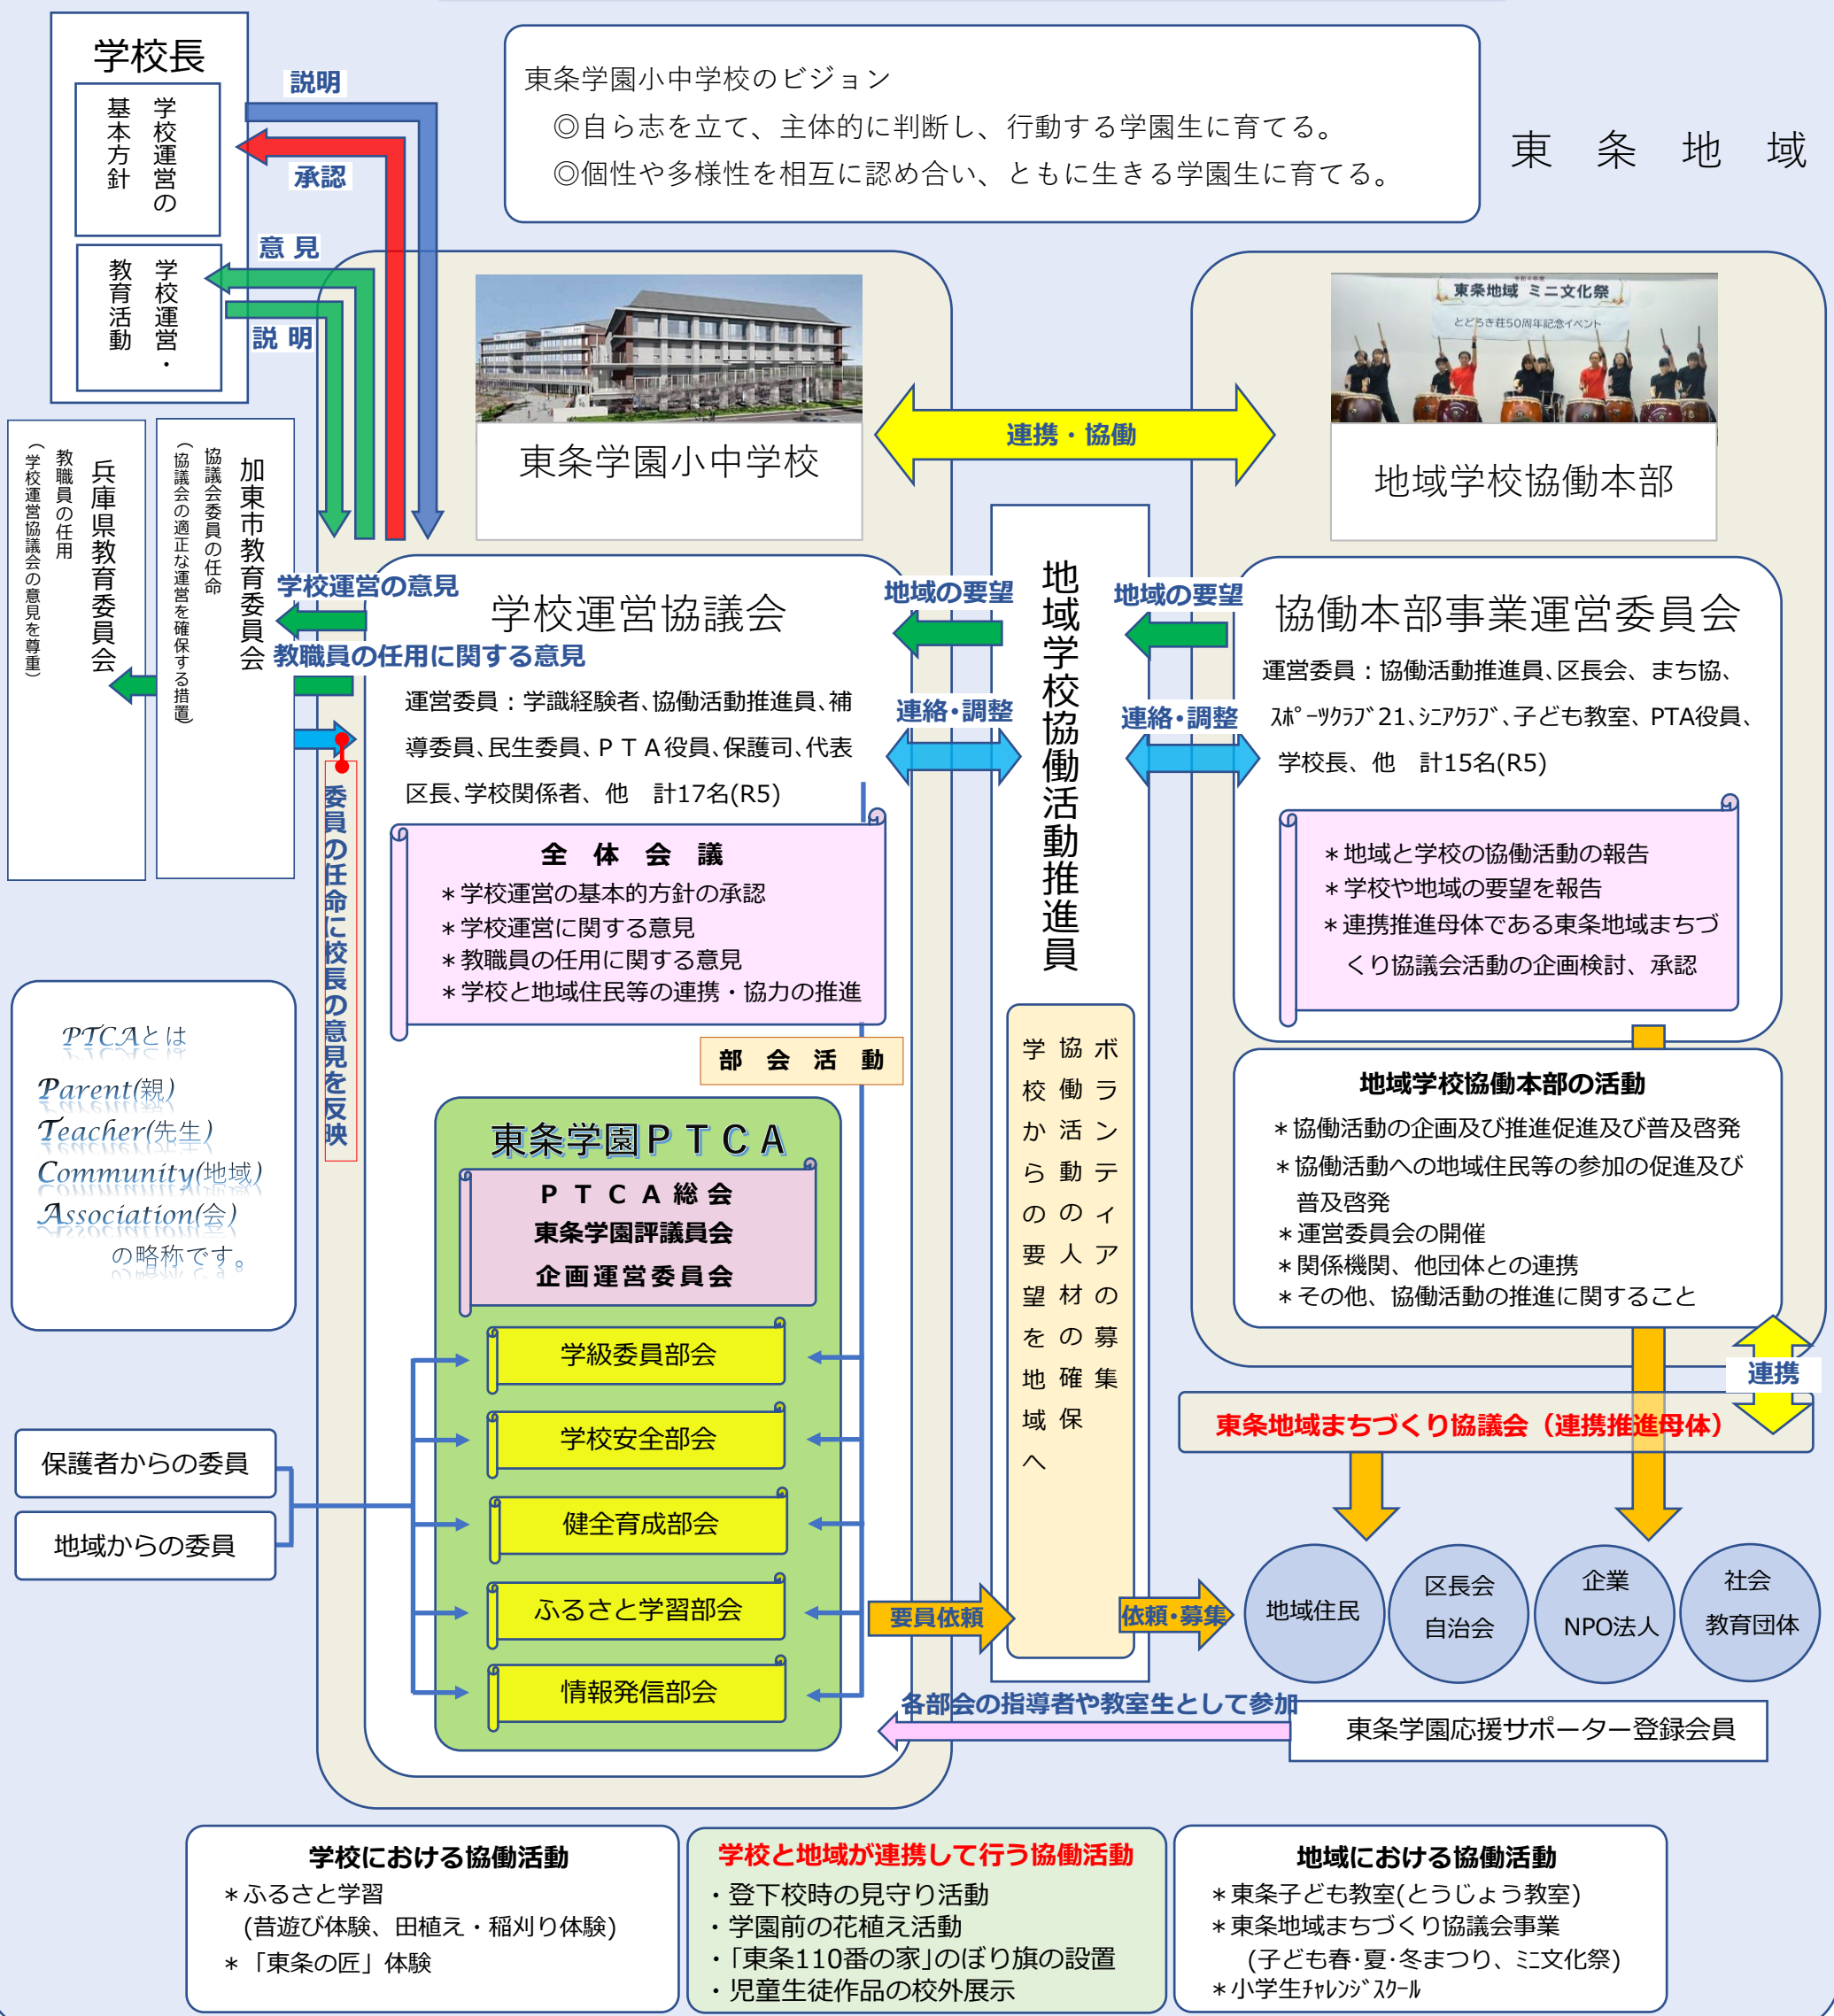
学校長

学校運営の基本方針

学校運営・教育活動

説明

承認

意見

説明

東条学園小中学校のビジョン
◎自ら志を立て、主体的に判断し、行動する学園生に育てる。
◎個性や多様性を相互に認め合い、ともに生きる学園生に育てる。

東　条　地　域

東条地域 ミニ文化祭
とどろき荘50周年記念イベント

東条学園小中学校

連携・協働

地域学校協働本部

兵庫県教育委員会
教職員の任用
（学校運営協議会の意見を尊重）

加東市教育委員会
協議会委員の任命
（協議会の適正な運営を確保する措置）

学校運営の意見

教職員の任用に関する意見

委員の任命に校長の意見を反映

学校運営協議会

運営委員：学識経験者、協働活動推進員、補導委員、民生委員、ＰＴＡ役員、保護司、代表区長、学校関係者、他　計17名(R5)

全　体　会　議
＊学校運営の基本的方針の承認
＊学校運営に関する意見
＊教職員の任用に関する意見
＊学校と地域住民等の連携・協力の推進

部　会　活　動

地域の要望

連絡・調整

地域学校協働活動推進員

地域の要望

連絡・調整

協働本部事業運営委員会

運営委員：協働活動推進員、区長会、まち協、ｽﾎﾟｰﾂｸﾗﾌﾞ21、ｼﾆｱｸﾗﾌﾞ、子ども教室、PTA役員、学校長、他　計15名(R5)

＊地域と学校の協働活動の報告
＊学校や地域の要望を報告
＊連携推進母体である東条地域まちづくり協議会活動の企画検討、承認

地域学校協働本部の活動
＊協働活動の企画及び推進促進及び普及啓発
＊協働活動への地域住民等の参加の促進及び普及啓発
＊運営委員会の開催
＊関係機関、他団体との連携
＊その他、協働活動の推進に関すること

PTCAとは
Parent(親)
Teacher(先生)
Community(地域)
Association(会)
の略称です。

東条学園ＰＴＣＡ
ＰＴＣＡ総会
東条学園評議員会
企画運営委員会

学級委員部会
学校安全部会
健全育成部会
ふるさと学習部会
情報発信部会

保護者からの委員
地域からの委員

学校からの要望を地域へ

協働活動の人材の確保

ボランティアの募集

連携

東条地域まちづくり協議会（連携推進母体）

要員依頼

依頼・募集

地域住民

区長会
自治会

企業
NPO法人

社会
教育団体

各部会の指導者や教室生として参加

東条学園応援サポーター登録会員

学校における協働活動
＊ふるさと学習
（昔遊び体験、田植え・稲刈り体験）
＊「東条の匠」体験

学校と地域が連携して行う協働活動
・登下校時の見守り活動
・学園前の花植え活動
・「東条110番の家」のぼり旗の設置
・児童生徒作品の校外展示

地域における協働活動
＊東条子ども教室(とうじょう教室)
＊東条地域まちづくり協議会事業
（子ども春･夏･冬まつり、ミニ文化祭)
＊小学生ﾁｬﾚﾝｼﾞｽｸｰﾙ